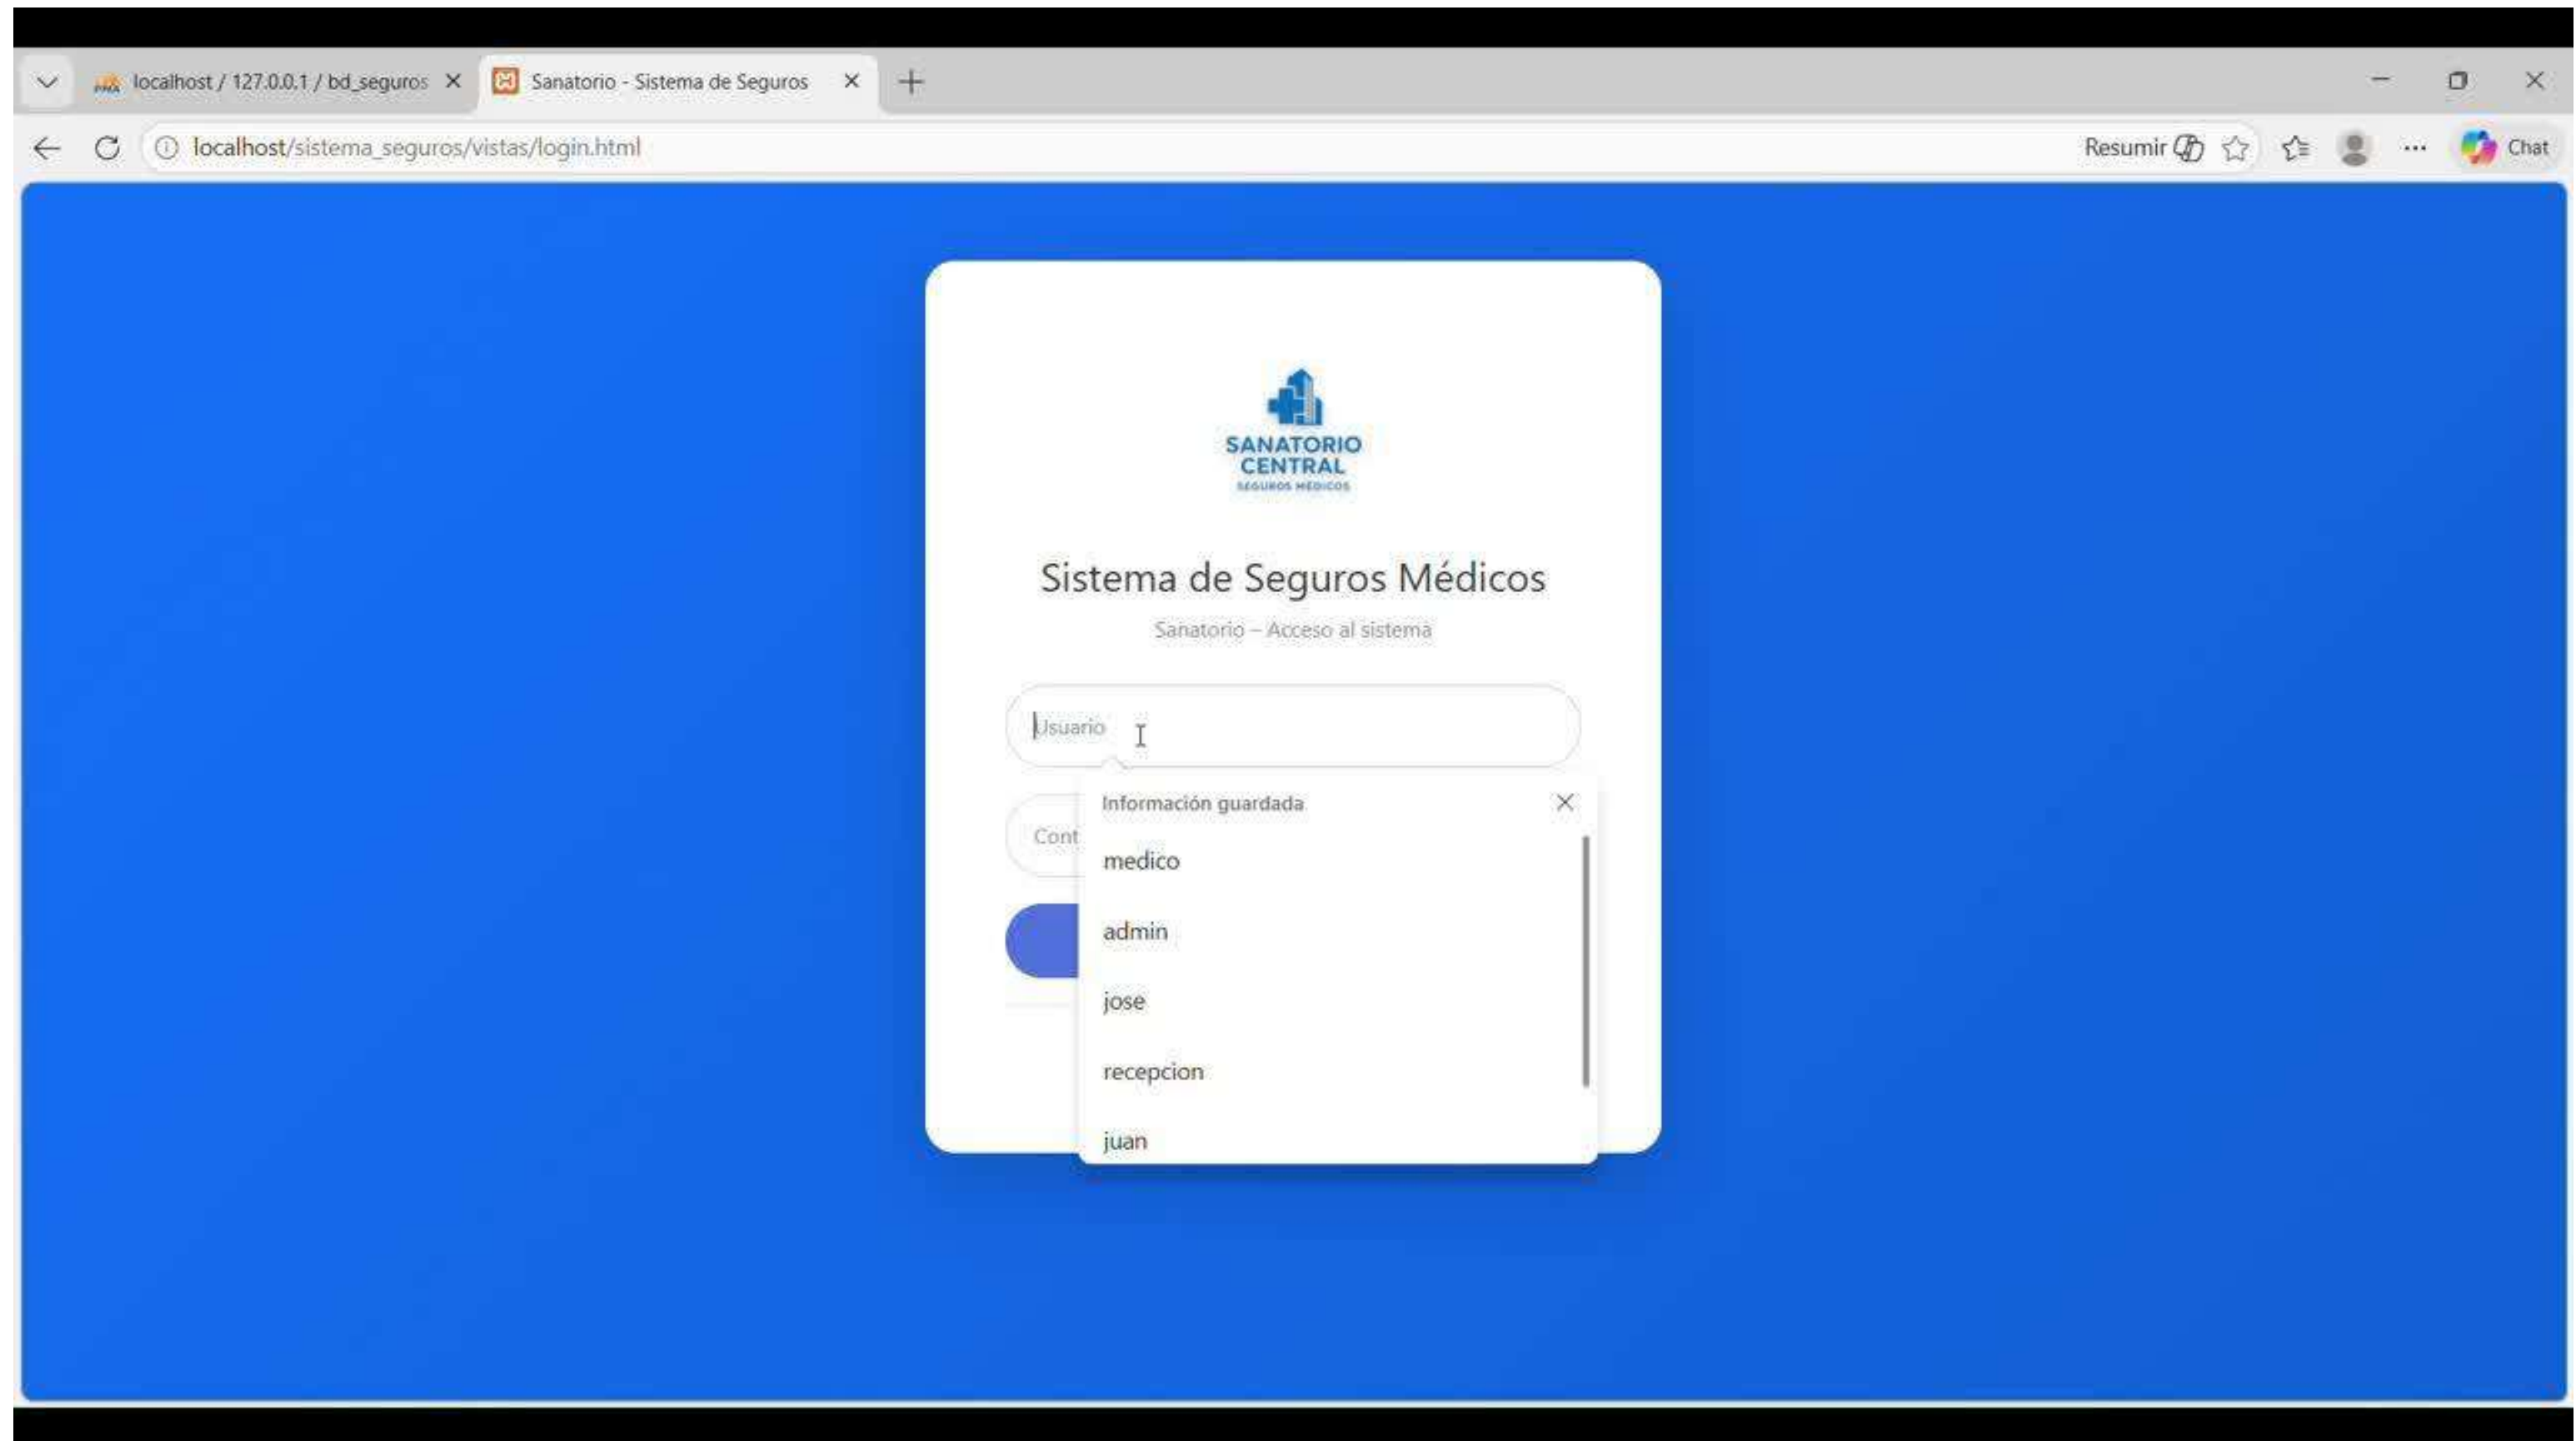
localhost / 127.0.0.1 / bd_seguros ×
Sanatorio - Sistema de Seguros ×
+

localhost/sistema_seguros/vistas/login.html
Resumir
Chat

SANATORIO
CENTRAL
SEGUROS MÉDICOS

Sistema de Seguros Médicos

Sanatorio – Acceso al sistema

Usuario

Cont

Información guardada ×

medico

admin

jose

recepcion

juan